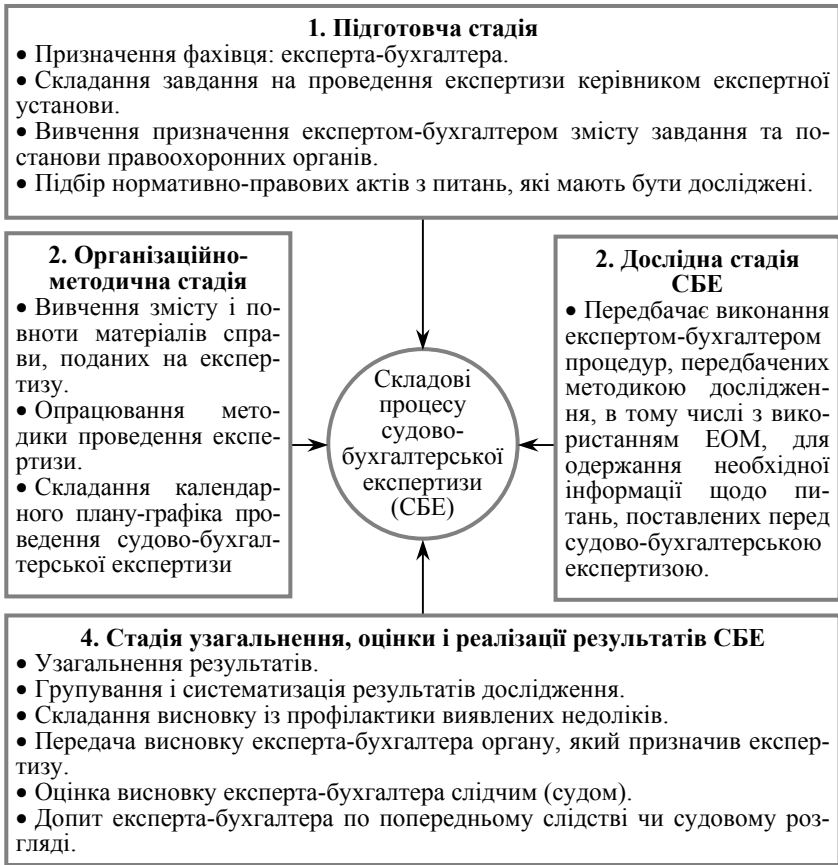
**1. Підготовча стадія**

• Призначення фахівця: експерта-бухгалтера.
• Складання завдання на проведення експертизи керівником експертної установи.
• Вивчення призначення експертом-бухгалтером змісту завдання та постанови правоохоронних органів.
• Підбір нормативно-правових актів з питань, які мають бути досліджені.

**2. Організаційно-методична стадія**

• Вивчення змісту і повноти матеріалів справи, поданих на експертизу.
• Опрацювання методики проведення експертизи.
• Складання календарного плану-графіка проведення судово-бухгалтерської експертизи

Складові процесу судово-бухгалтерської експертизи (СБЕ)

**2. Дослідна стадія СБЕ**

• Передбачає виконання експертом-бухгалтером процедур, передбачених методикою дослідження, в тому числі з використанням ЕОМ, для одержання необхідної інформації щодо питань, поставлених перед судово-бухгалтерською експертизою.

**4. Стадія узагальнення, оцінки і реалізації результатів СБЕ**

• Узагальнення результатів.
• Групування і систематизація результатів дослідження.
• Складання висновку із профілактики виявлених недоліків.
• Передача висновку експерта-бухгалтера органу, який призначив експертизу.
• Оцінка висновку експерта-бухгалтера слідчим (судом).
• Допит експерта-бухгалтера по попередньому слідстві чи судовому розгляді.